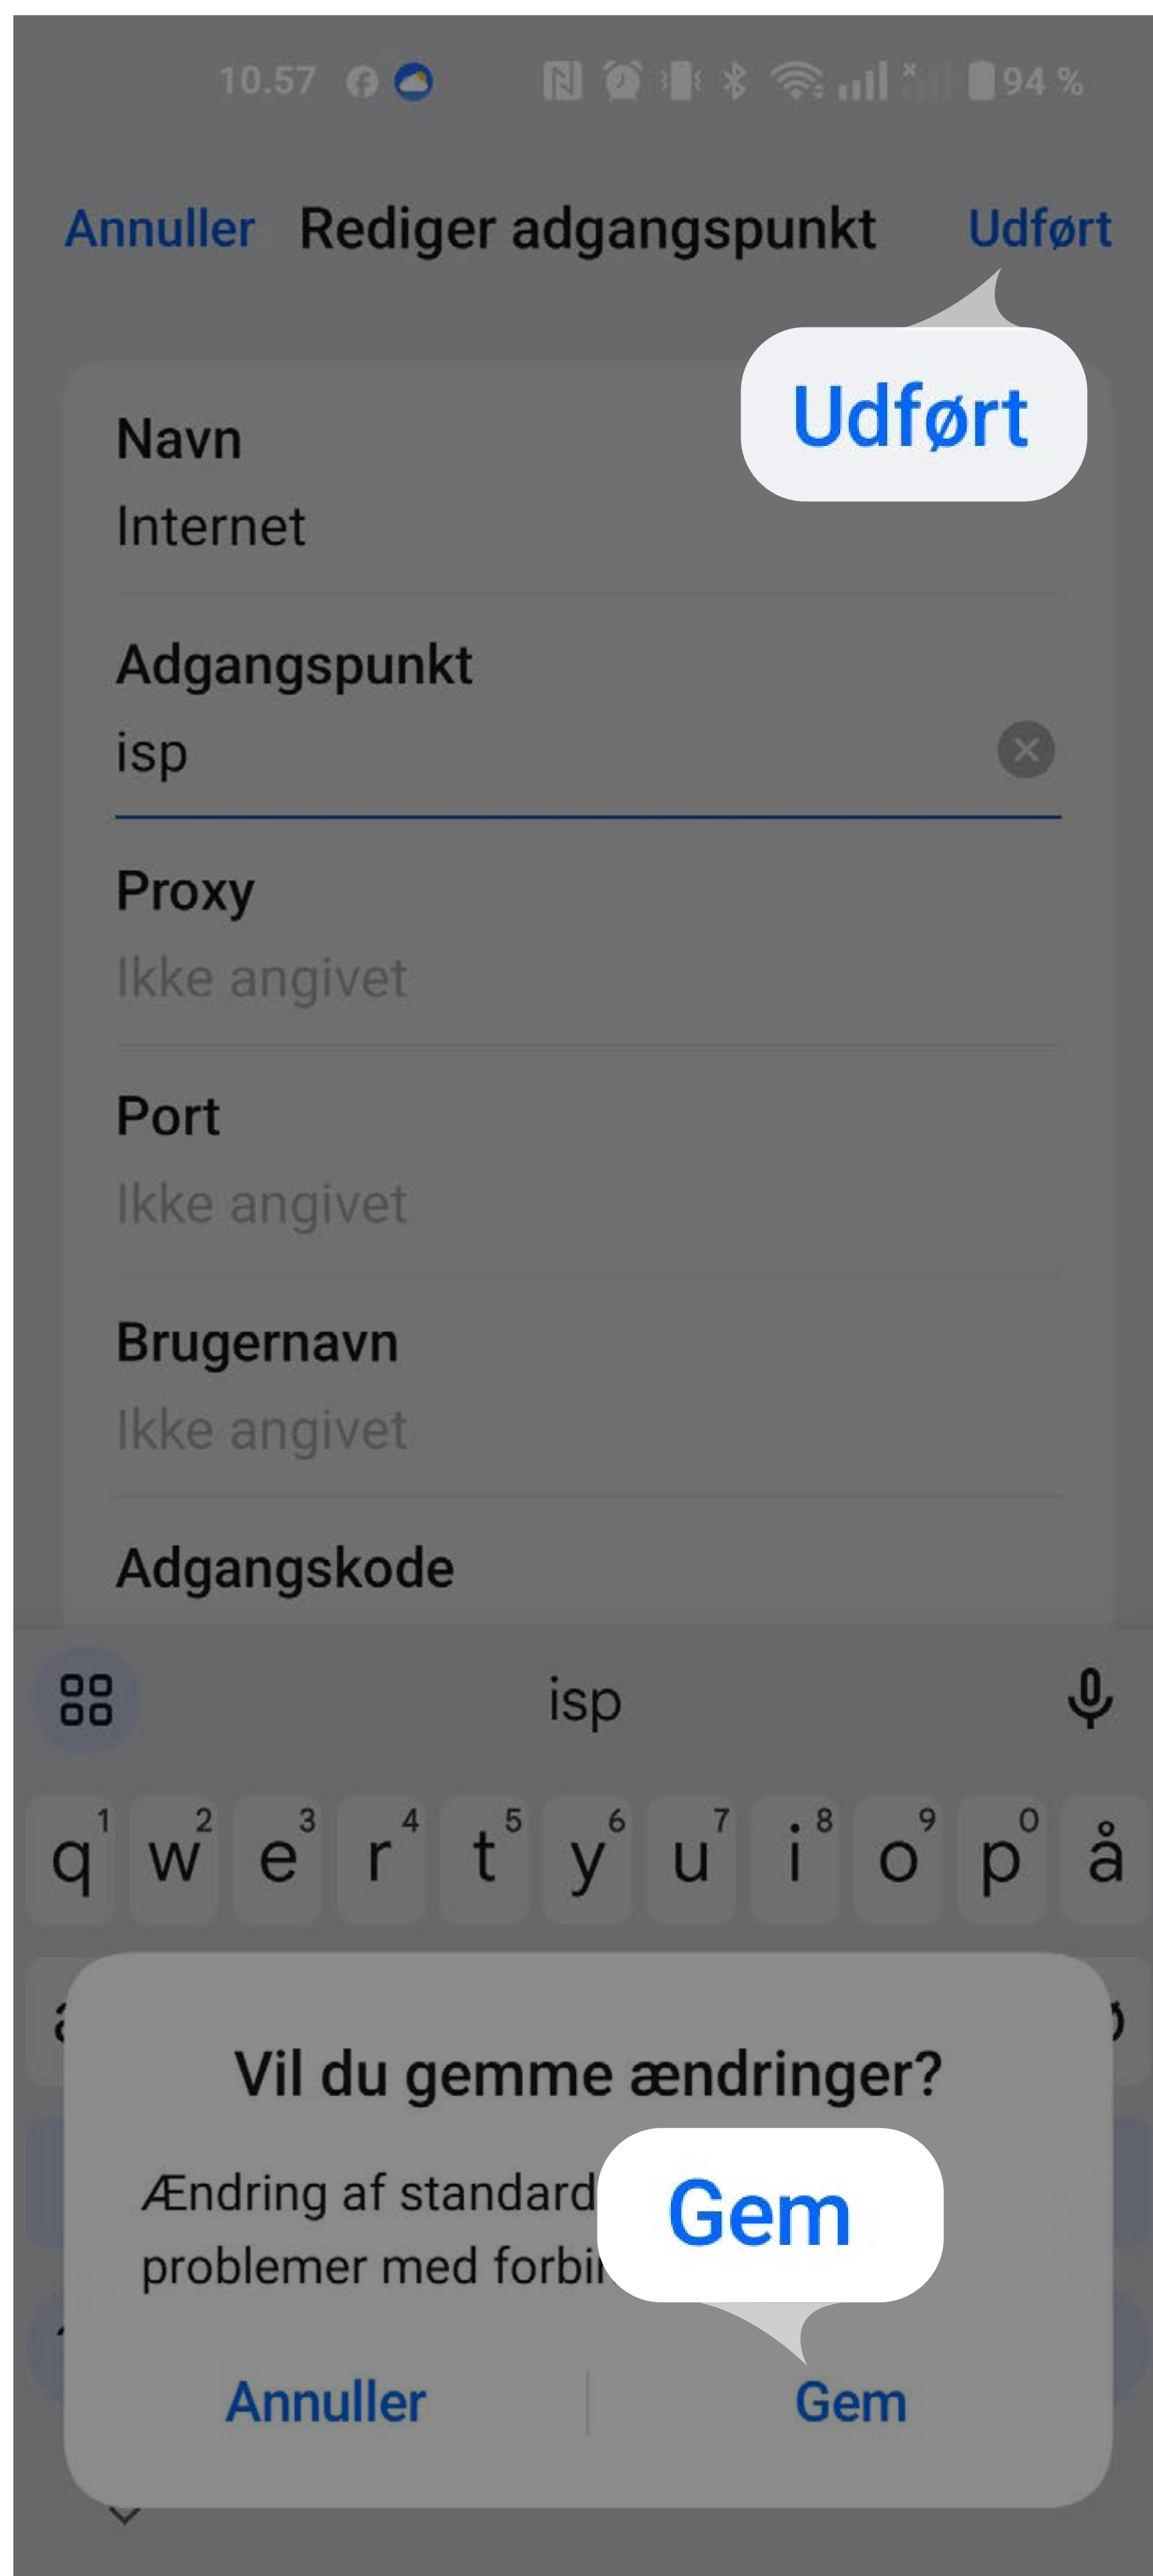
10.57 94 %

Annuller Rediger adgangspunkt Udført

Udført

Navn
Internet

Adgangspunkt
isp

Proxy
Ikke angivet

Port
Ikke angivet

Brugernavn
Ikke angivet

Adgangskode

isp

q 1 w 2 e 3 r 4 t 5 y 6 u 7 i 8 o 9 p 0 å

Vil du gemme ændringer?

Ændring af standard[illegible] problemer med forbi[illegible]

Gem

Annuller Gem